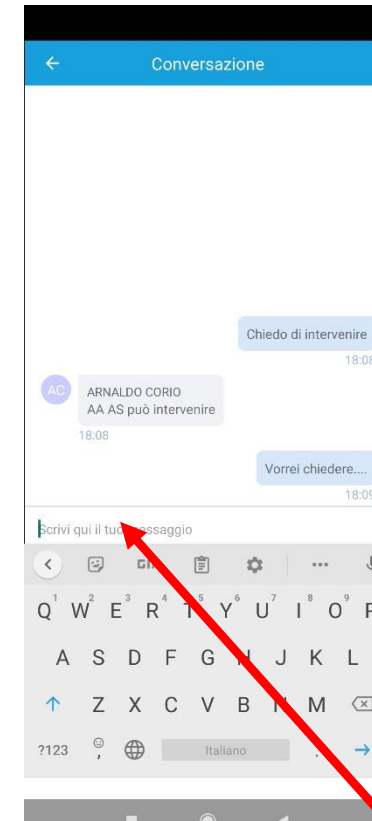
Conversazione

Chiedo di intervenire
18:08

AC
ARNALDO CORIO
AA AS può intervenire
18:08

Vorrei chiedere....
18:09

Scrivi qui il tu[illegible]essaggio

GIF

1 2 3 4 5 6 7 8 9
Q W E R T Y U I O P
A S D F G H J K L
Z X C V B N M
?123 Italiano